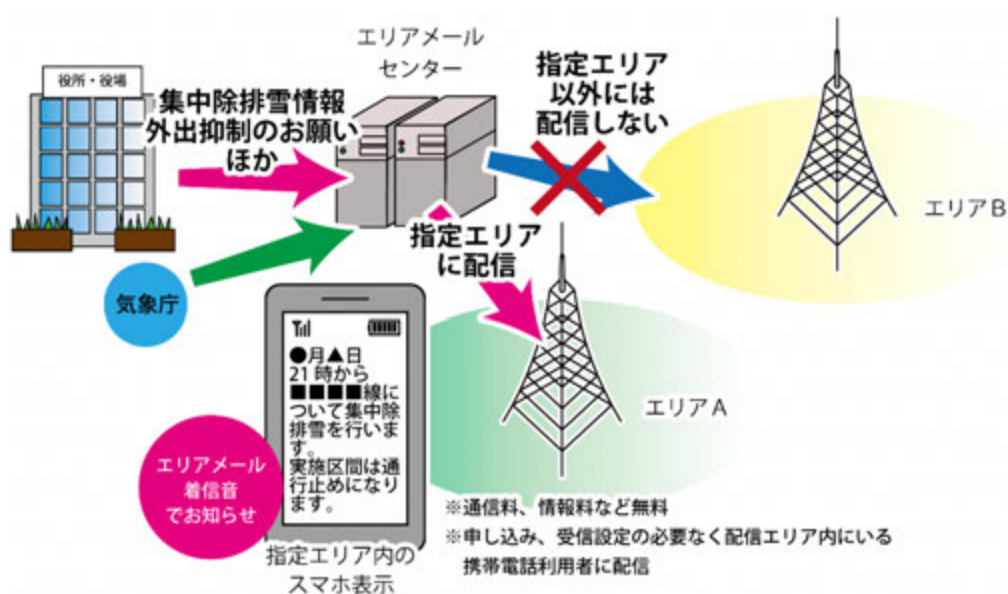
役所・役場

集中除排雪情報
外出抑制のお願い
ほか

エリアメール
センター

指定エリア
以外には
配信しない

エリアB

指定エリア
に配信

気象庁

●月▲日
21 時から
■■■■線について集中除排雪を行います。
実施区間は通行止めになります。

エリアA

エリアメール
着信音
でお知らせ

指定エリア内の
スマホ表示

※通信料、情報料など無料
※申し込み、受信設定の必要なく配信エリア内にいる携帯電話利用者に配信